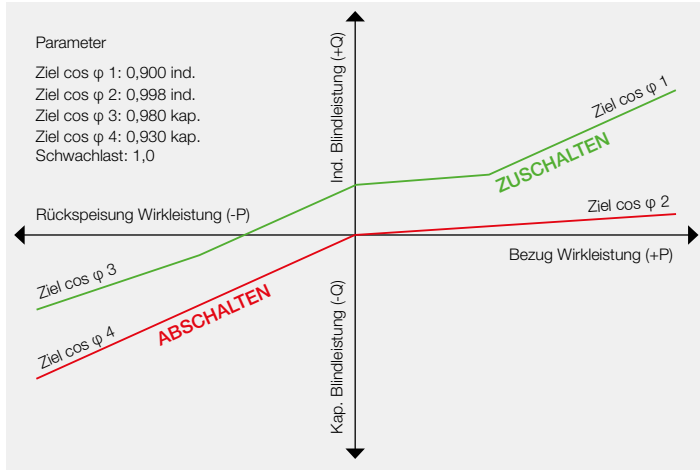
Parameter

Ziel cos φ 1: 0,900 ind.
Ziel cos φ 2: 0,998 ind.
Ziel cos φ 3: 0,980 kap.
Ziel cos φ 4: 0,930 kap.
Schwachlast: 1,0

Ind. Blindleistung (+Q)

Ziel cos φ 1

ZUSCHALTEN

Ziel cos φ 2

Rückspeisung Wirkleistung (-P)

Bezug Wirkleistung (+P)

Ziel cos φ 3

Ziel cos φ 4

ABSCHALTEN

Kap. Blindleistung (-Q)